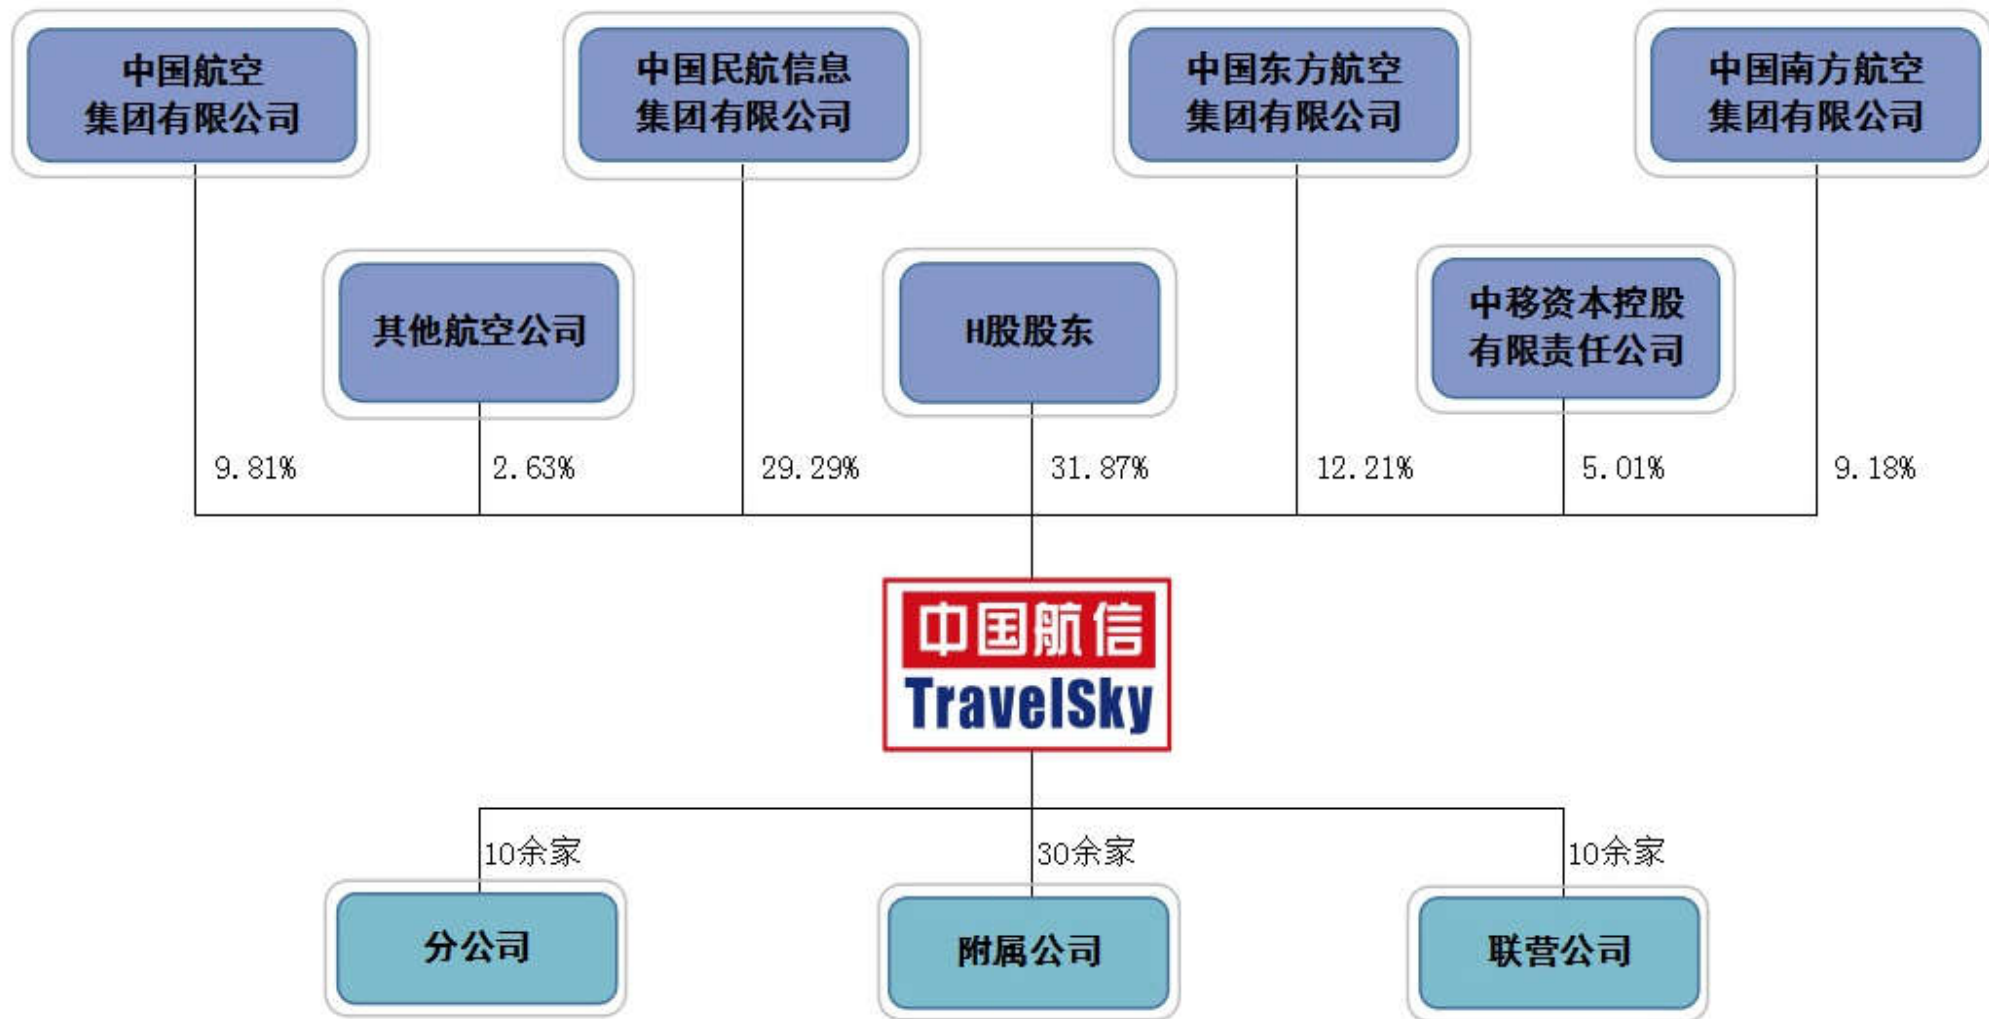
中国航空集团有限公司

中国民航信息集团有限公司

中国东方航空集团有限公司

中国南方航空集团有限公司

其他航空公司

H股股东

中移资本控股有限责任公司

9.81%

2.63%

29.29%

31.87%

12.21%

5.01%

9.18%

中国航信
TravelSky

10余家

30余家

10余家

分公司

附属公司

联营公司